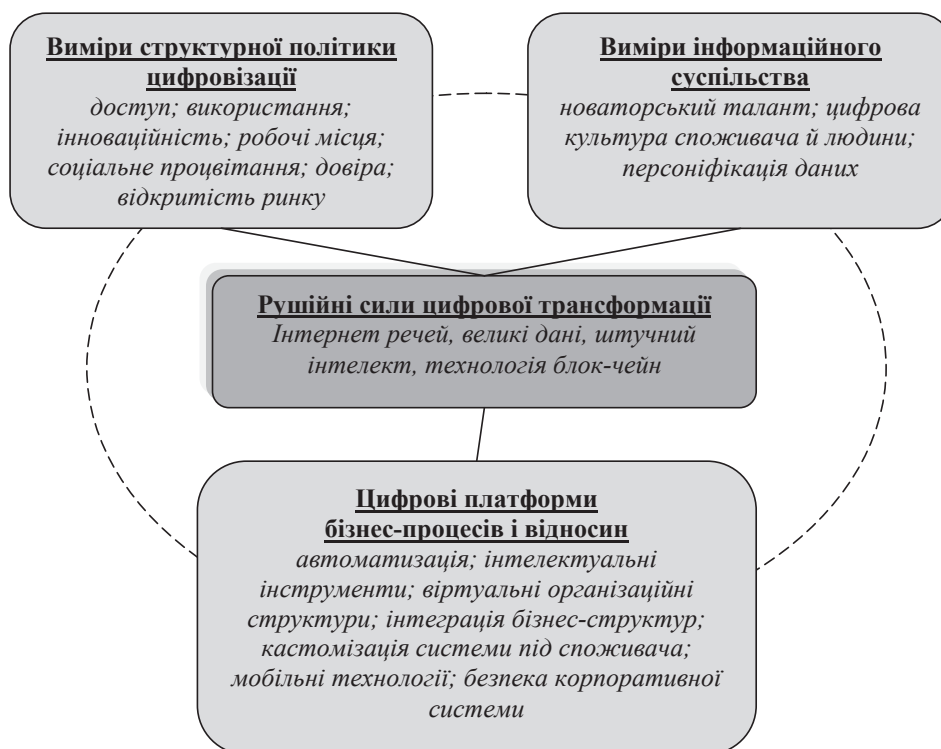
Виміри структурної політики цифровізації
доступ; використання; інноваційність; робочі місця; соціальне процвітання; довіра; відкритість ринку

Виміри інформаційного суспільства
новаторський талант; цифрова культура споживача й людини; персоніфікація даних

Рушійні сили цифрової трансформації
Інтернет речей, великі дані, штучний інтелект, технологія блок-чейн

Цифрові платформи бізнес-процесів і відносин
автоматизація; інтелектуальні інструменти; віртуальні організаційні структури; інтеграція бізнес-структур; кастомізація системи під споживача; мобільні технології; безпека корпоративної системи